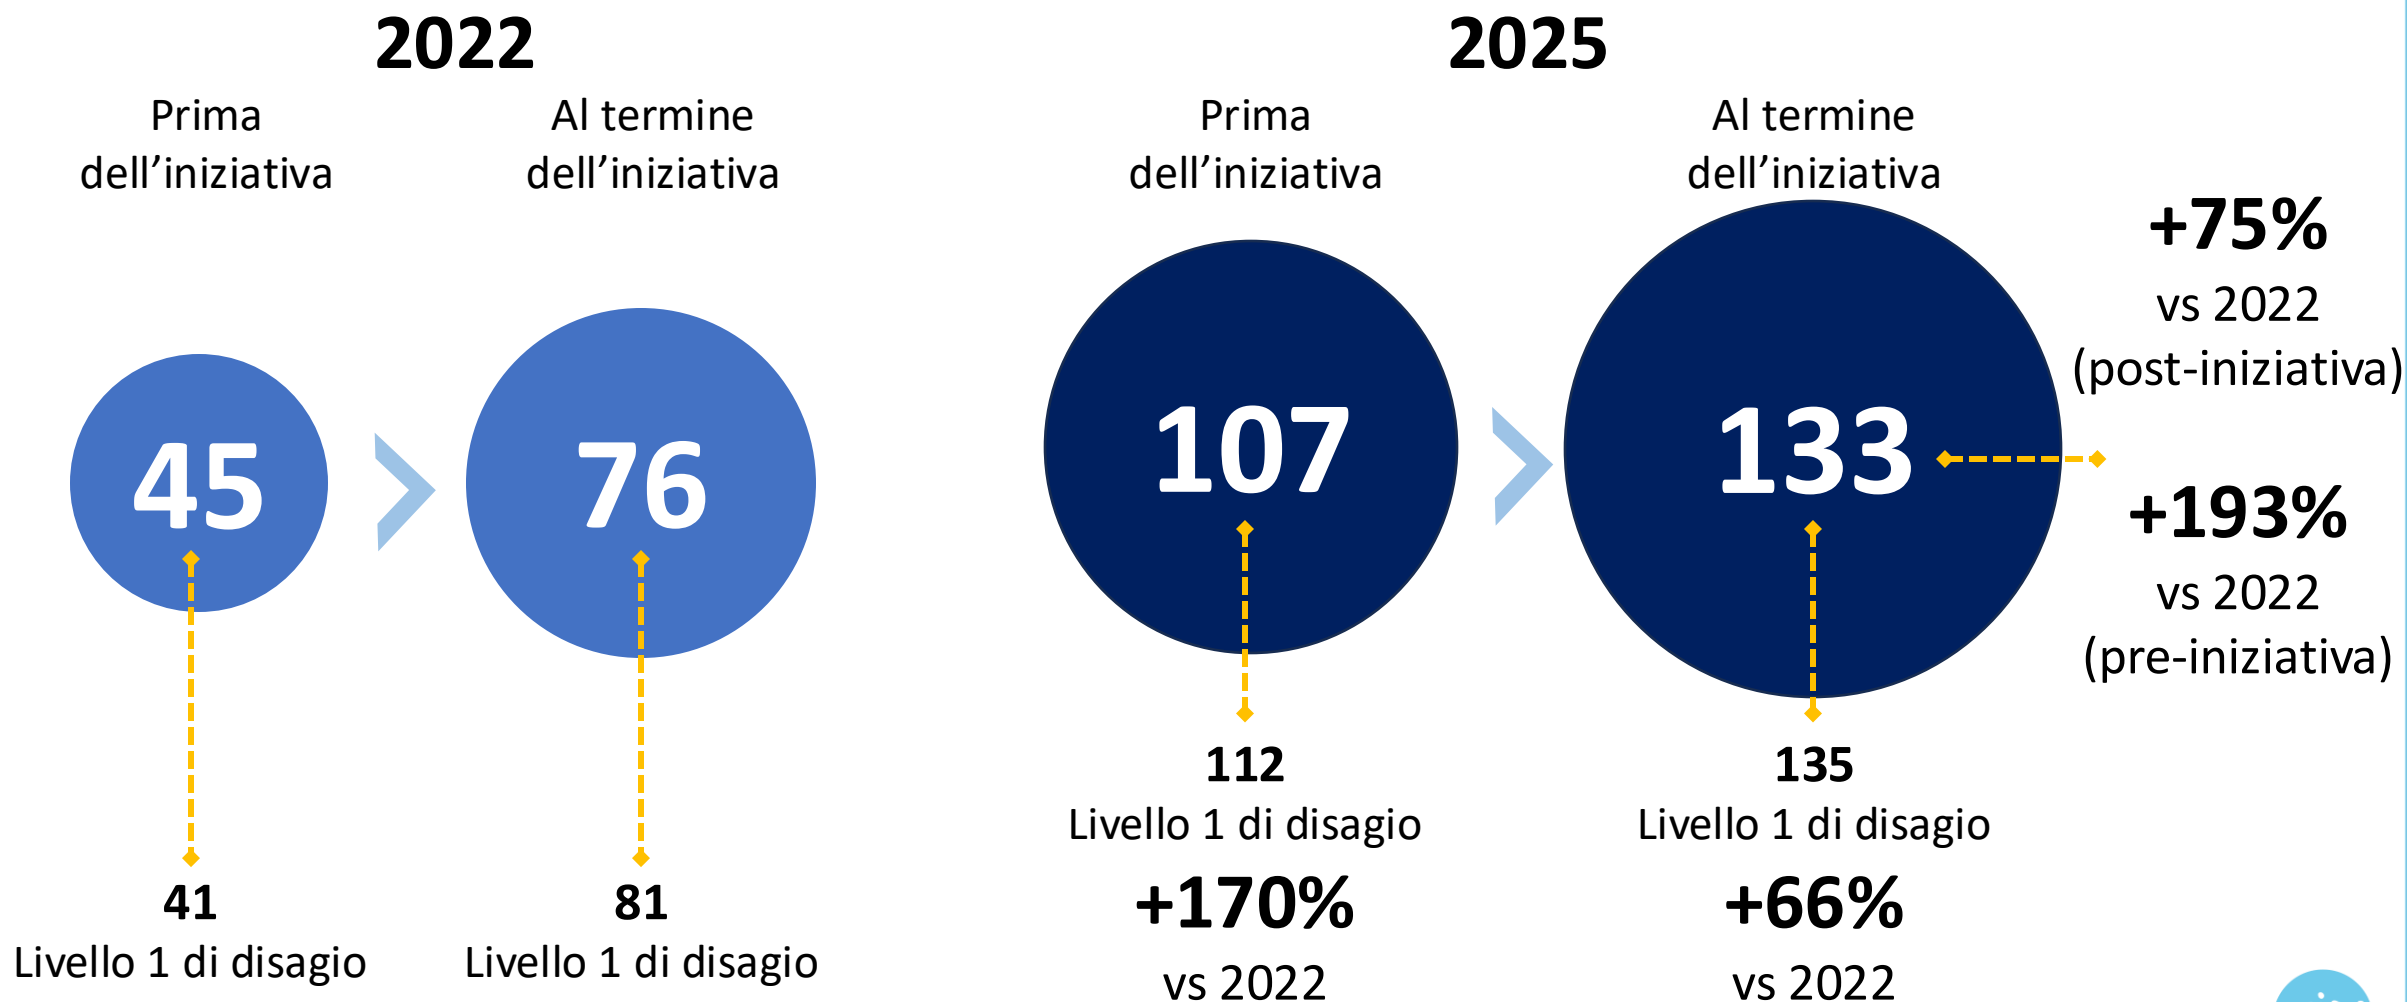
2022

Prima dell’iniziativa

Al termine dell’iniziativa

45

76

41
Livello 1 di disagio

81
Livello 1 di disagio

2025

Prima dell’iniziativa

Al termine dell’iniziativa

107

133

112
Livello 1 di disagio
+170%
vs 2022

135
Livello 1 di disagio
+66%
vs 2022

+75%
vs 2022
(post-iniziativa)

+193%
vs 2022
(pre-iniziativa)